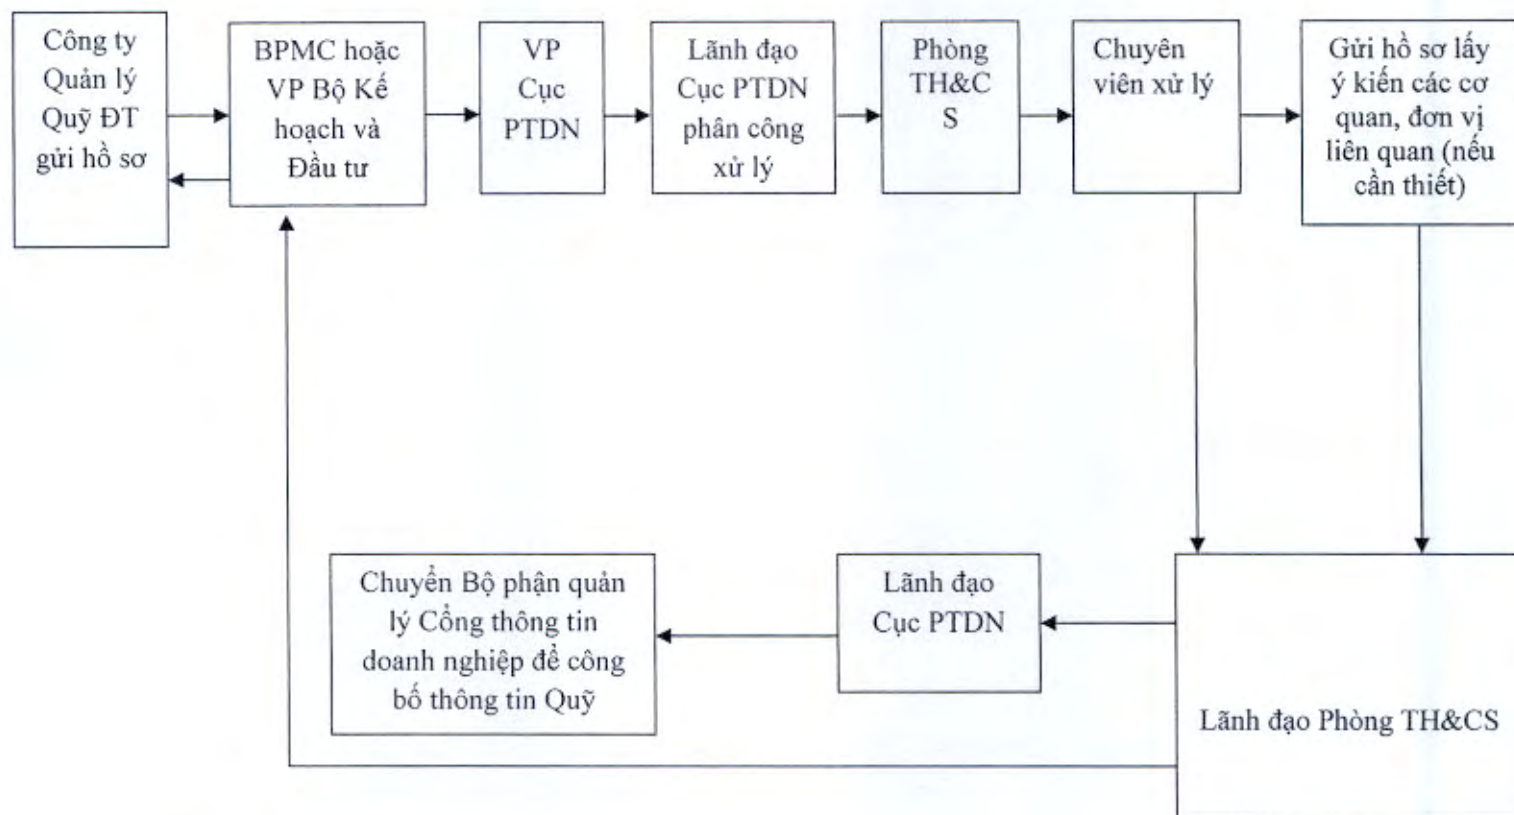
Công ty Quản lý Quỹ ĐT gửi hồ sơ

BPMC hoặc VP Bộ Kế hoạch và Đầu tư

VP Cục PTDN

Lãnh đạo Cục PTDN phân công xử lý

Phòng TH&C S

Chuyên viên xử lý

Gửi hồ sơ lấy ý kiến các cơ quan, đơn vị liên quan (nếu cần thiết)

Lãnh đạo Phòng TH&CS

Lãnh đạo Cục PTDN

Chuyển Bộ phận quản lý Cổng thông tin doanh nghiệp để công bố thông tin Quỹ